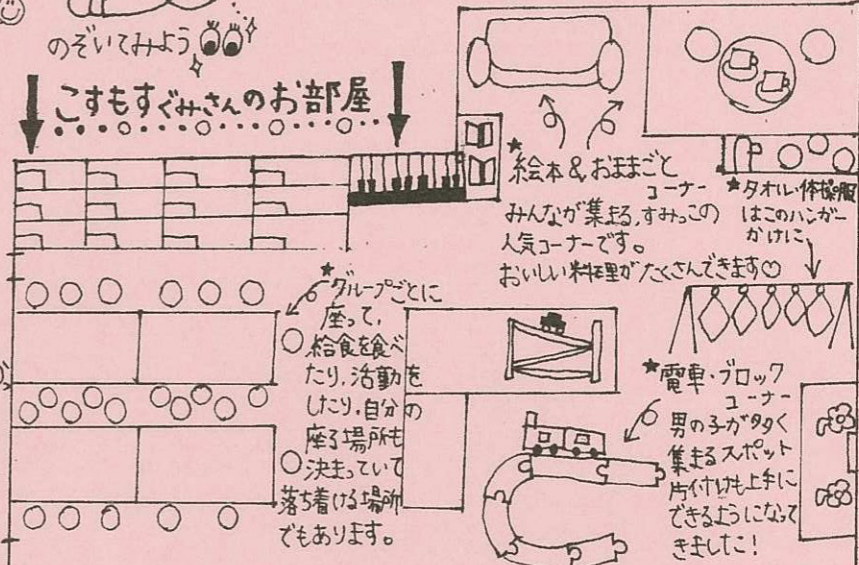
のぞいてみよう

こすもすぐみさんのお部屋

★絵本&おままごとコーナー
みんなが集まる、すみっこの人気コーナーです。
おいしい料理がたくさんできます♡

★タオル・体操服はこのハンガーかけに。

★グループごとに座って、給食を食べたり、活動をしたり。自分の座る場所も決まっていて落ち着ける場所でもあります。

★電車・ブロックコーナー
男の子が多く集まるスポット
片付けも上手にできるようになってきました!